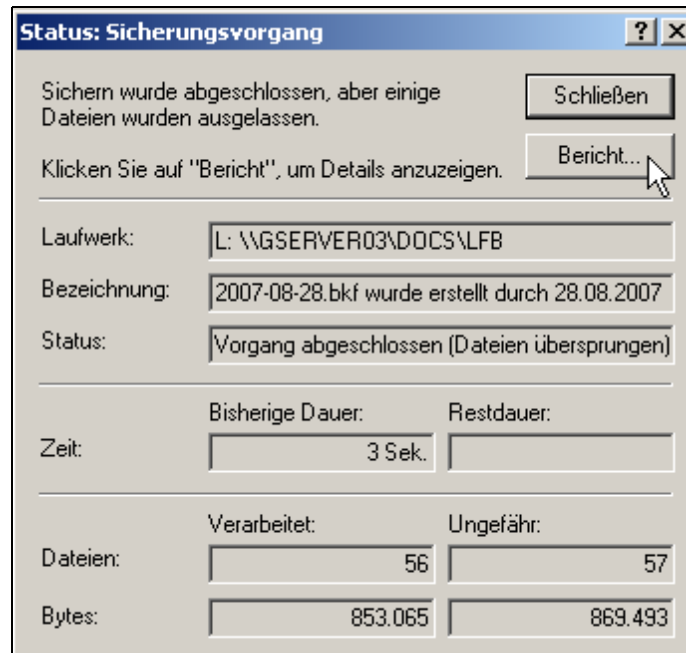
Status: Sicherungsvorgang

?

X

Sichern wurde abgeschlossen, aber einige Dateien wurden ausgelassen.

Schließen

Klicken Sie auf "Bericht", um Details anzuzeigen.

Bericht...

Laufwerk: L: \\GSERVER03\DOCS\LFB

Bezeichnung: 2007-08-28.bkf wurde erstellt durch 28.08.2007

Status: Vorgang abgeschlossen (Dateien übersprungen)

| | Bisherige Dauer: | Restdauer: |
|---|---|---|
| Zeit: | 3 Sek. | |

| | Verarbeitet: | Ungefähr: |
|---|---|---|
| Dateien: | 56 | 57 |
| Bytes: | 853.065 | 869.493 |